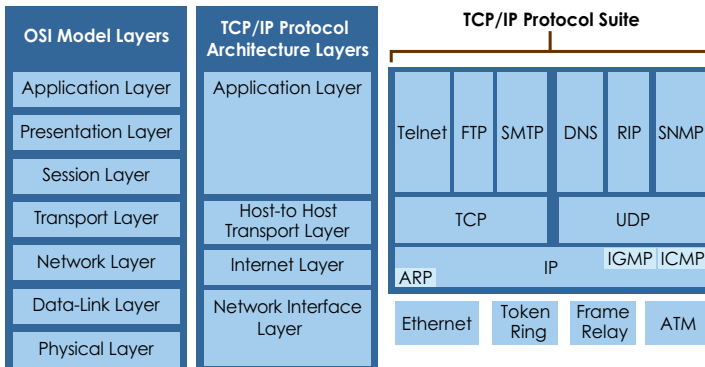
OSI Model Layers

Application Layer

Presentation Layer

Session Layer

Transport Layer

Network Layer

Data-Link Layer

Physical Layer

TCP/IP Protocol Architecture Layers

Application Layer

Host-to Host Transport Layer

Internet Layer

Network Interface Layer

TCP/IP Protocol Suite

Telnet

FTP

SMTP

DNS

RIP

SNMP

TCP

UDP

ARP

IP

IGMP

ICMP

Ethernet

Token Ring

Frame Relay

ATM